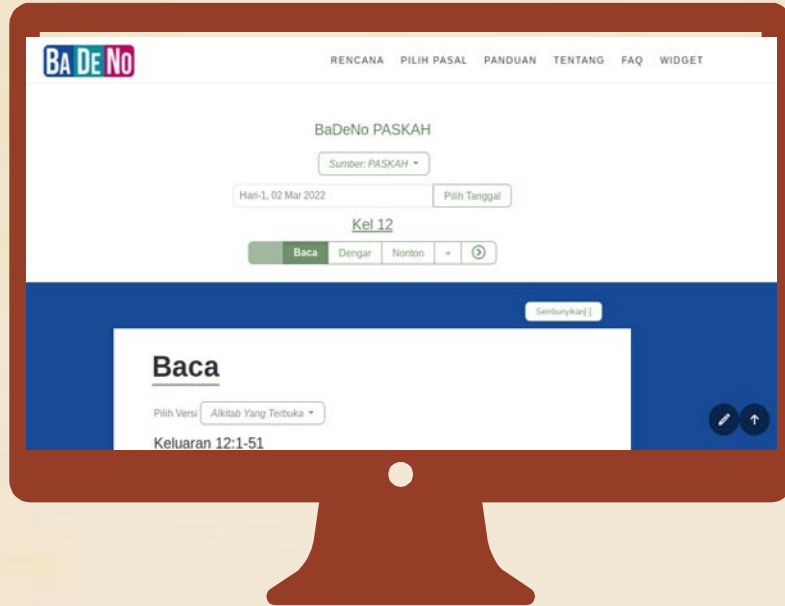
BA DE NO

RENCANA PILIH PASAL PANDUAN TENTANG FAQ WIDGET

BaDeNo PASKAH

Sumber: PASKAH

Hari-1, 02 Mar 2022

Pilih Tanggal

Kel 12

Baca Dengar Nonton +

Sembunyikan[-]

Baca

Pilih Versi Alkitab Yang Terbuka

Keluaran 12:1-51